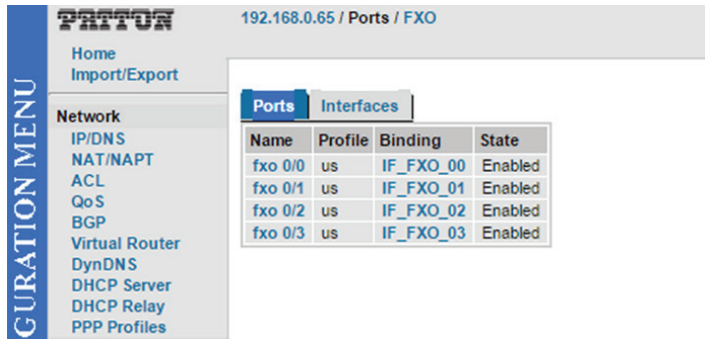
GURATION MENU

PATTON

Home
Import/Export

Network
IP/DNS
NAT/NAPT
ACL
QoS
BGP
Virtual Router
DynDNS
DHCP Server
DHCP Relay
PPP Profiles

192.168.0.65 / Ports / FXO

Ports | Interfaces

| Name | Profile | Binding | State |
|---|---|---|---|
| fxo 0/0 | us | IF_FXO_00 | Enabled |
| fxo 0/1 | us | IF_FXO_01 | Enabled |
| fxo 0/2 | us | IF_FXO_02 | Enabled |
| fxo 0/3 | us | IF_FXO_03 | Enabled |